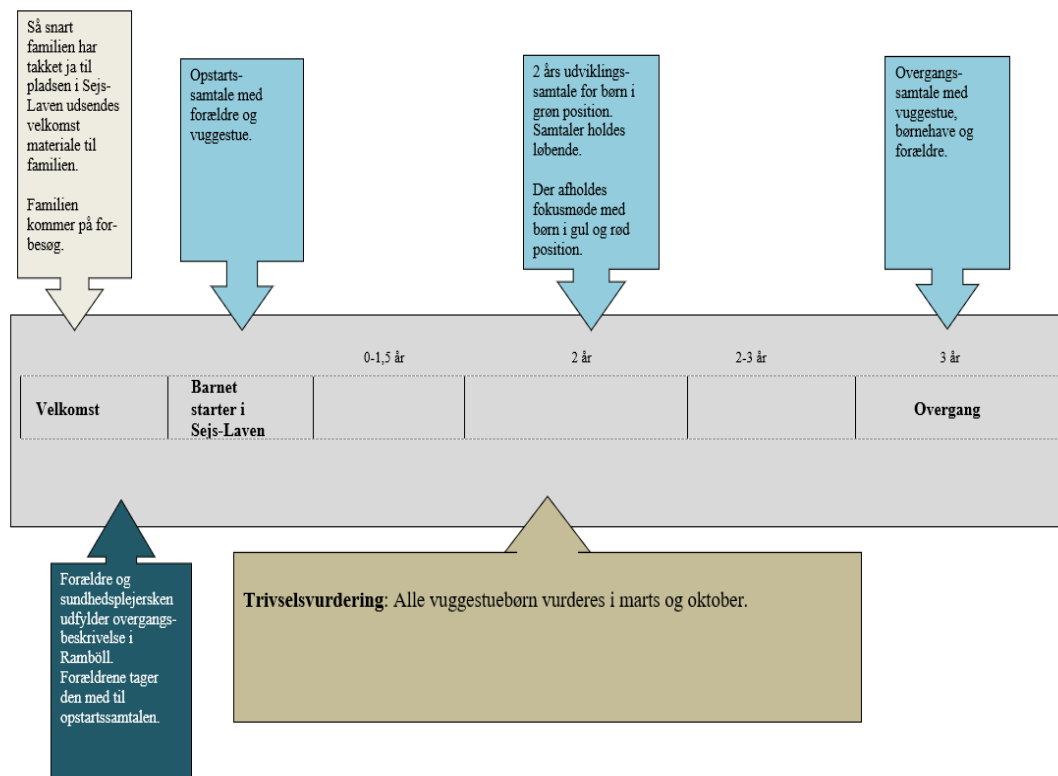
Så snart familien har takket ja til pladsen i Sejs-Laven udsendes velkomst materiale til familien.

Familien kommer på forbesøg.

Opstartssamtale med forældre og vuggestue.

2 års udviklingssamtale for børn i grøn position. Samtaler holdes løbende.

Der afholdes fokusmøde med børn i gul og rød position.

Overgangssamtale med vuggestue, børnehave og forældre.

0-1,5 år

2 år

2-3 år

3 år

| Velkomst | Barnet starter i Sejs-Laven | | | | Overgang |
|---|---|---|---|---|---|

Forældre og sundhedsplejersken udfylder overgangsbeskrivelse i Ramböll. Forældrene tager den med til opstartssamtalen.

**Trivselsvurdering**: Alle vuggestuebørn vurderes i marts og oktober.